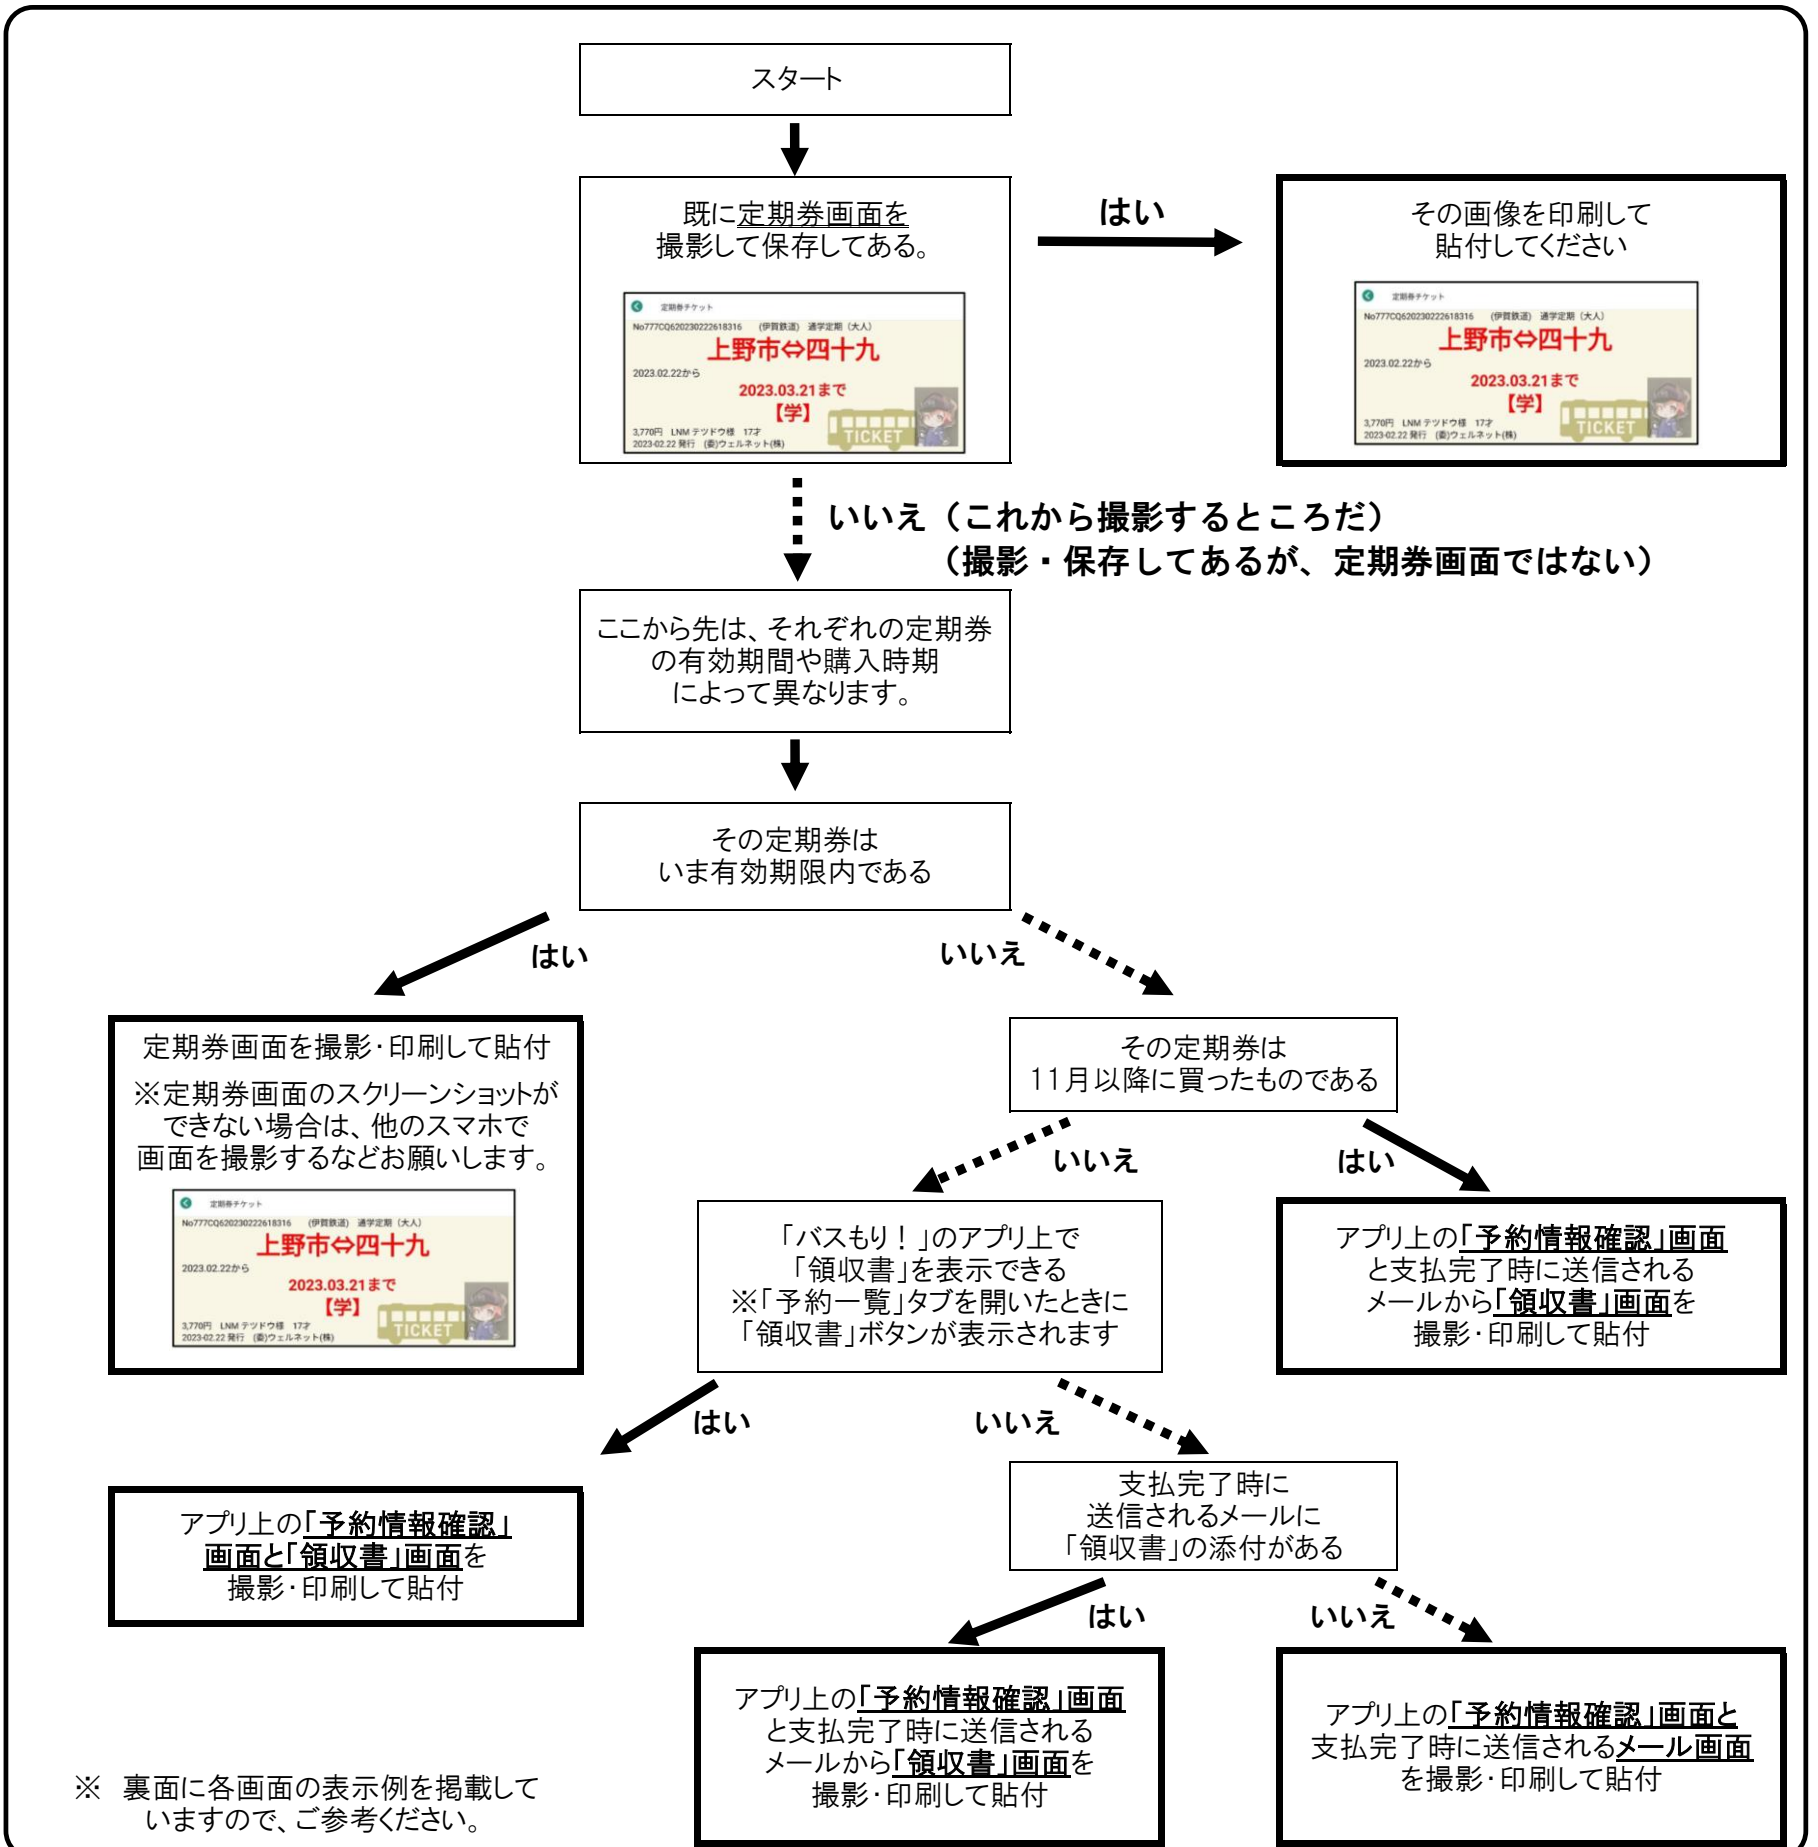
スタート

既に定期券画面を撮影して保存してある。

定期券チケット
No777CQ620230222618316 (伊賀鉄道) 通学定期 (大人)
上野市⇔四十九
2023.02.22から
2023.03.21まで
【学】
3,770円 LNM テツドウ様 17才
2023-02-22 発行 (株)ウェルネット(株)
TICKET

はい

その画像を印刷して貼付してください

定期券チケット
No777CQ620230222618316 (伊賀鉄道) 通学定期 (大人)
上野市⇔四十九
2023.02.22から
2023.03.21まで
【学】
3,770円 LNM テツドウ様 17才
2023-02-22 発行 (株)ウェルネット(株)
TICKET

いいえ（これから撮影するところだ）
（撮影・保存してあるが、定期券画面ではない）

ここから先は、それぞれの定期券の有効期間や購入時期によって異なります。

その定期券はいま有効期限内である

はい

いいえ

定期券画面を撮影・印刷して貼付
※定期券画面のスクリーンショットができない場合は、他のスマホで画面を撮影するなどお願いします。

定期券チケット
No777CQ620230222618316 (伊賀鉄道) 通学定期 (大人)
上野市⇔四十九
2023.02.22から
2023.03.21まで
【学】
3,770円 LNM テツドウ様 17才
2023-02-22 発行 (株)ウェルネット(株)
TICKET

その定期券は11月以降に買ったものである

いいえ

はい

「バスもり！」のアプリ上で「領収書」を表示できる
※「予約一覧」タブを開いたときに「領収書」ボタンが表示されます

アプリ上の「予約情報確認」画面と支払完了時に送信されるメールから「領収書」画面を撮影・印刷して貼付

はい

いいえ

アプリ上の「予約情報確認」画面と「領収書」画面を撮影・印刷して貼付

支払完了時に送信されるメールに「領収書」の添付がある

はい

いいえ

アプリ上の「予約情報確認」画面と支払完了時に送信されるメールから「領収書」画面を撮影・印刷して貼付

アプリ上の「予約情報確認」画面と支払完了時に送信されるメール画面を撮影・印刷して貼付

※ 裏面に各画面の表示例を掲載していますので、ご参考ください。